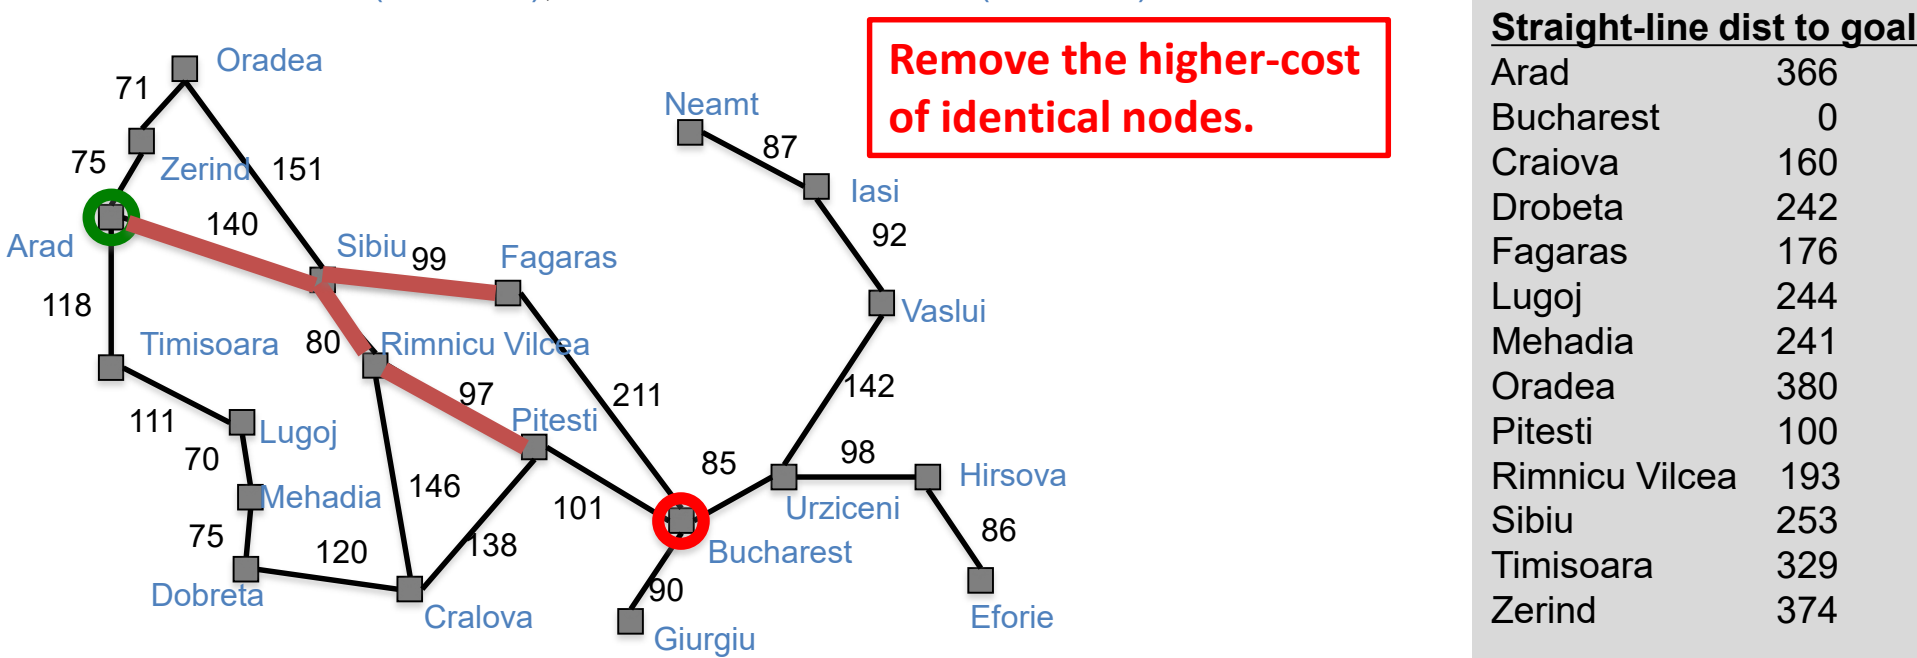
Remove the higher-cost of identical nodes.

Oradea
71
75
Zerind
151
Arad
140
Sibiu
99
Fagaras
118
Timisoara
80
Rimnicu Vilcea
97
Pitesti
211
111
Lugoj
70
Mehadia
146
101
75
120
138
Dobreta
Cralova
Neamt
87
Iasi
92
Vaslui
142
85
98
Urziceni
Hirsova
86
Bucharest
90
Giurgiu
Eforie

| Straight-line dist to goal | |
|---|---|
| Arad | 366 |
| Bucharest | 0 |
| Craiova | 160 |
| Drobeta | 242 |
| Fagaras | 176 |
| Lugoj | 244 |
| Mehadia | 241 |
| Oradea | 380 |
| Pitesti | 100 |
| Rimnicu Vilcea | 193 |
| Sibiu | 253 |
| Timisoara | 329 |
| Zerind | 374 |